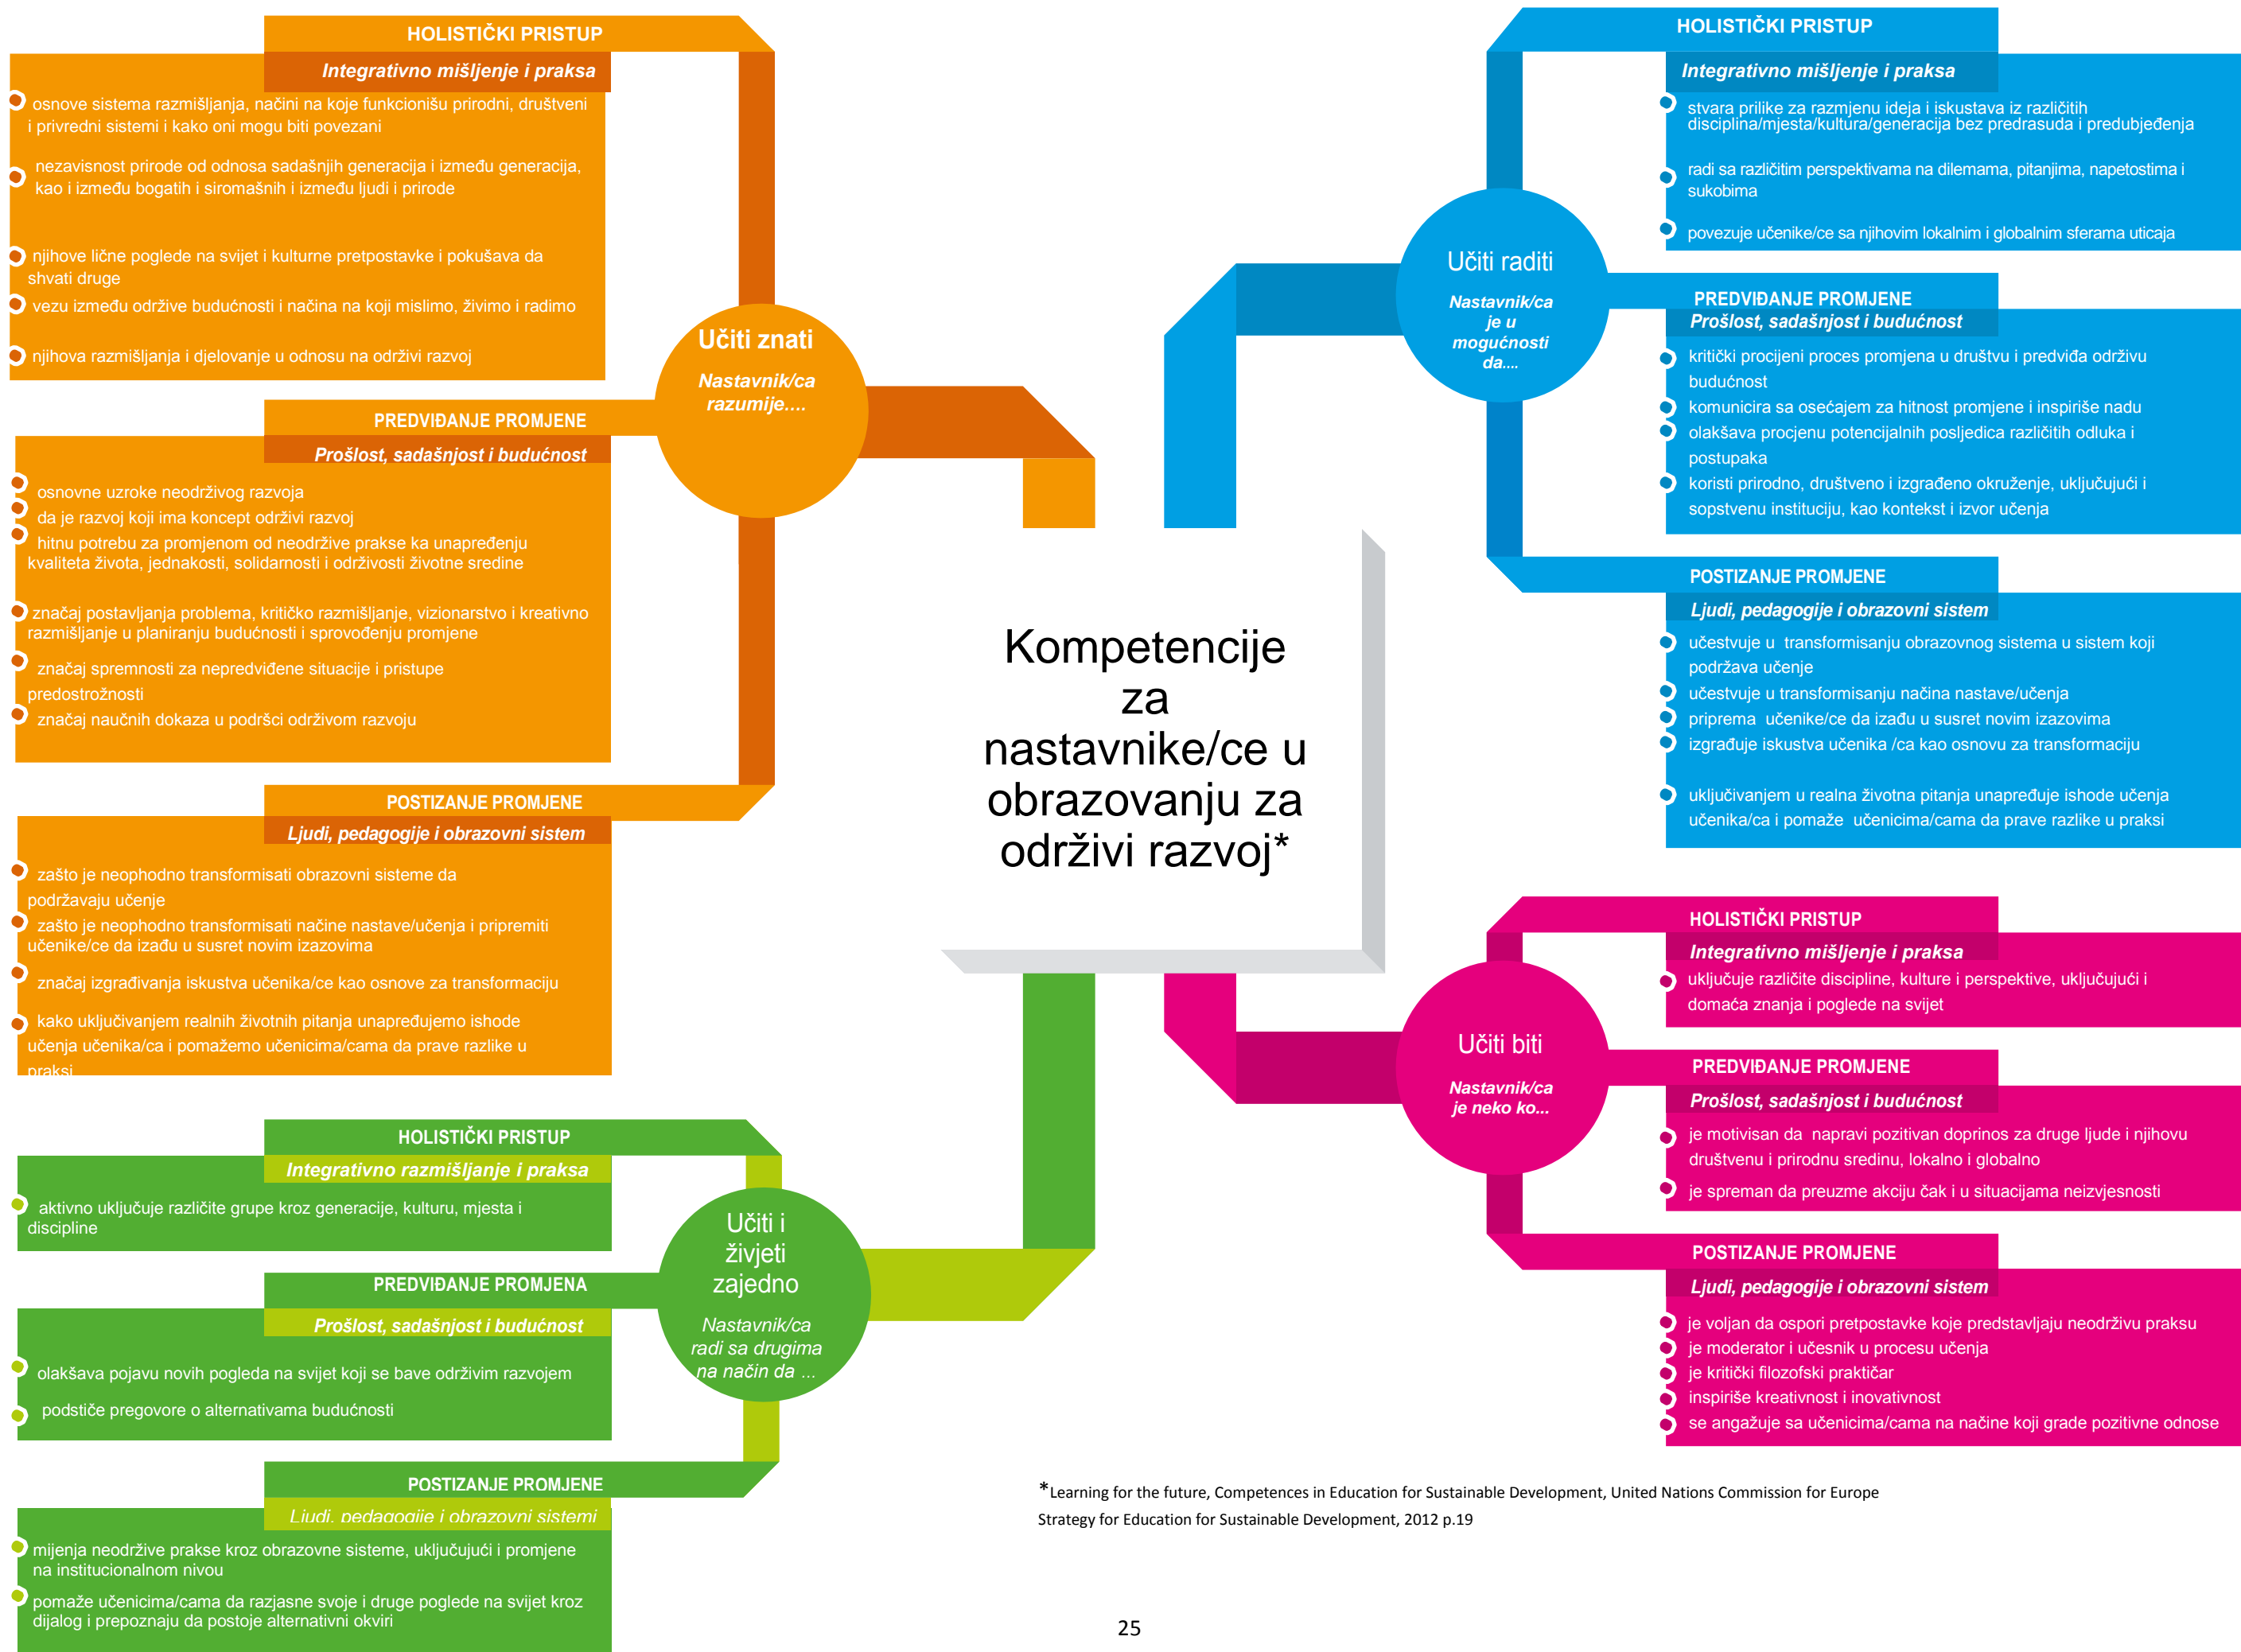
HOLISTIČKI PRISTUP
Integrativno mišljenje i praksa
osnove sistema razmišljanja, načini na koje funkcionišu prirodni, društveni i privredni sistemi i kako oni mogu biti povezani
nezavisnost prirode od odnosa sadašnjih generacija i između generacija, kao i između bogatih i siromašnih i između ljudi i prirode
njihove lične poglede na svijet i kulturne pretpostavke i pokušava da shvati druge
vezu između održive budućnosti i načina na koji mislimo, živimo i radimo
njihova razmišljanja i djelovanje u odnosu na održivi razvoj

Učiti znati
Nastavnik/ca razumije....

PREDVIĐANJE PROMJENE
Prošlost, sadašnjost i budućnost
osnovne uzroke neodrživog razvoja
da je razvoj koji ima koncept održivi razvoj
hitnu potrebu za promjenom od neodržive prakse ka unapređenju kvaliteta života, jednakosti, solidarnosti i održivosti životne sredine
značaj postavljanja problema, kritičko razmišljanje, vizionarstvo i kreativno razmišljanje u planiranju budućnosti i sprovođenju promjene
značaj spremnosti za nepredviđene situacije i pristupe predostrožnosti
značaj naučnih dokaza u podršci održivom razvoju

POSTIZANJE PROMJENE
Ljudi, pedagogije i obrazovni sistem
zašto je neophodno transformisati obrazovni sisteme da podržavaju učenje
zašto je neophodno transformisati načine nastave/učenja i pripremiti učenike/ce da izađu u susret novim izazovima
značaj izgrađivanja iskustva učenika/ce kao osnove za transformaciju
kako uključivanjem realnih životnih pitanja unapređujemo ishode učenja učenika/ca i pomažemo učenicima/cama da prave razlike u praksi

HOLISTIČKI PRISTUP
Integrativno razmišljanje i praksa
aktivno uključuje različite grupe kroz generacije, kulturu, mjesta i discipline

Učiti i živjeti zajedno
Nastavnik/ca radi sa drugima na način da ...

PREDVIĐANJE PROMJENA
Prošlost, sadašnjost i budućnost
olakšava pojavu novih pogleda na svijet koji se bave održivim razvojem
podstiče pregovore o alternativama budućnosti

POSTIZANJE PROMJENE
Ljudi, pedagogije i obrazovni sistemi
mijenja neodržive prakse kroz obrazovne sisteme, uključujući i promjene na institucionalnom nivou
pomaže učenicima/cama da razjasne svoje i druge poglede na svijet kroz dijalog i prepoznaju da postoje alternativni okviri

Kompetencije za nastavnike/ce u obrazovanju za održivi razvoj*

HOLISTIČKI PRISTUP
Integrativno mišljenje i praksa
stvara prilike za razmjenu ideja i iskustava iz različitih disciplina/mjesta/kultura/generacija bez predrasuda i predubjeđenja
radi sa različitim perspektivama na dilemama, pitanjima, napetostima i sukobima
povezuje učenike/ce sa njihovim lokalnim i globalnim sferama uticaja

Učiti raditi
Nastavnik/ca je u mogućnosti da....

PREDVIĐANJE PROMJENE
Prošlost, sadašnjost i budućnost
kritički procijeni proces promjena u društvu i predviđa održivu budućnost
komunicira sa osećajem za hitnost promjene i inspiriše nadu
olakšava procjenu potencijalnih posljedica različitih odluka i postupaka
koristi prirodno, društveno i izgrađeno okruženje, uključujući i sopstvenu instituciju, kao kontekst i izvor učenja

POSTIZANJE PROMJENE
Ljudi, pedagogije i obrazovni sistem
učestvuje u transformisanju obrazovnog sistema u sistem koji podržava učenje
učestvuje u transformisanju načina nastave/učenja
priprema učenike/ce da izađu u susret novim izazovima
izgrađuje iskustva učenika /ca kao osnovu za transformaciju
uključivanjem u realna životna pitanja unapređuje ishode učenja učenika/ca i pomaže učenicima/cama da prave razlike u praksi

HOLISTIČKI PRISTUP
Integrativno mišljenje i praksa
uključuje različite discipline, kulture i perspektive, uključujući i domaća znanja i poglede na svijet

Učiti biti
Nastavnik/ca je neko ko...

PREDVIĐANJE PROMJENE
Prošlost, sadašnjost i budućnost
je motivisan da napravi pozitivan doprinos za druge ljude i njihovu društvenu i prirodnu sredinu, lokalno i globalno
je spreman da preuzme akciju čak i u situacijama neizvjesnosti

POSTIZANJE PROMJENE
Ljudi, pedagogije i obrazovni sistem
je voljan da ospori pretpostavke koje predstavljaju neodrživu praksu
je moderator i učesnik u procesu učenja
je kritički filozofski praktičar
inspiriše kreativnost i inovativnost
se angažuje sa učenicima/cama na načine koji grade pozitivne odnose

*Learning for the future, Competences in Education for Sustainable Development, United Nations Commission for Europe Strategy for Education for Sustainable Development, 2012 p.19

25